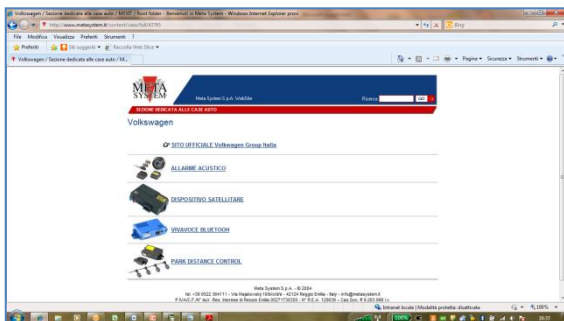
Volkswagen / Sezione dedicata alle case auto / META / Root folder - Benvenuti in Meta System - Windows Internet Explorer provi

http://www.metasystem.it/content/view/full/4785

Bing

File Modifica Visualizza Preferiti Strumenti ?

Preferiti Siti suggeriti Raccolta Web Slice

Volkswagen / Sezione dedicata alle case auto / M...

Pagina Sicurezza Strumenti

META SYSTEM

Meta System S.p.A. WebSite

Ricerca

SEZIONE DEDICATA ALLE CASE AUTO

Volkswagen

SITO UFFICIALE Volkswagen Group Italia

ALLARME ACUSTICO

DISPOSITIVO SATELLITARE

VIVAVOCE BLUETOOTH

PARK DISTANCE CONTROL

Meta System S.p.A. - © 2004

tel. +39 0522 364111 - Via Majakovskij 10/b/c/d/e - 42124 Reggio Emilia - Italy - info@metasystem.it

P.IVA/C.F./R.I. Reg. Imprese di Reggio Emilia 00271730350 - N° R.E.A. 129836 - Cap.Soc. € 9.263.868 i.v.

Internet locale | Modalità protetta: disattivata

100%

100%

20:33